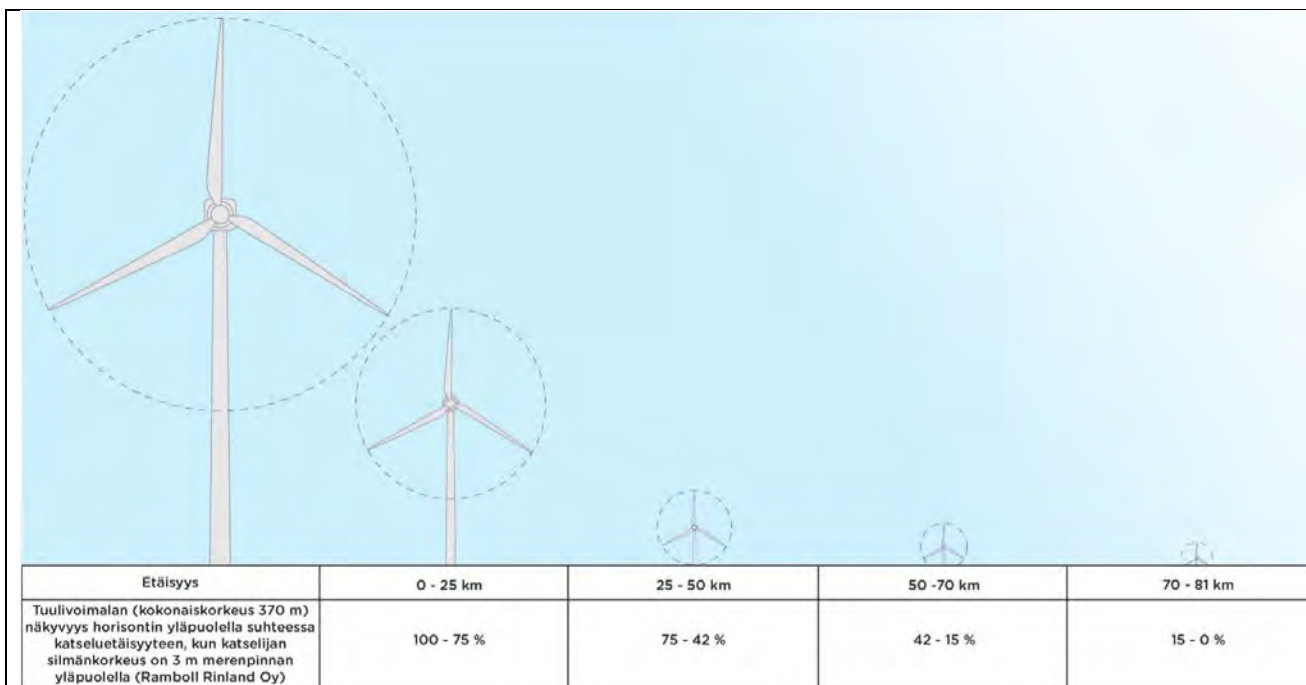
| Etäisyys | 0 - 25 km | 25 - 50 km | 50 -70 km | 70 - 81 km |
|---|---|---|---|---|
| Tuulivoimalan (kokonaiskorkeus 370 m) näkyvyys horisontin yläpuolella suhteessa katseluetäisyyteen, kun katselijan silmänkorkeus on 3 m merenpinnan yläpuolella (Ramboll Rinland Oy) | 100 - 75 % | 75 - 42 % | 42 - 15 % | 15 - 0 % |